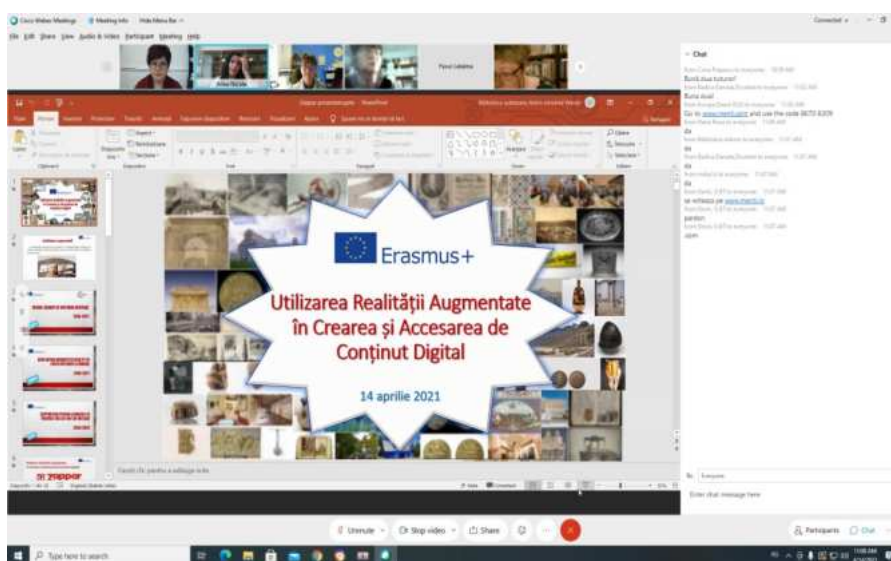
Cisco Webex Meetings   Meeting Info   Hide Menu Bar

File Edit Share View Audio & Video Participant Meeting Help

Connected

Chat

Bună ziua tuturor!

Buna ziua!

Go to www.menti.com and use the code 8670 8309

da

da

da

da

se scrieaza pe www.menti.ro

pardon

upsm

Erasmus+

Utilizarea Realității Augmentate în Crearea și Accesarea de Conținut Digital

14 aprilie 2021

Faceți clic pentru a adăuga note

Enter chat message here

Unmute   Stop video   Share

Participants   Chat

Type here to search